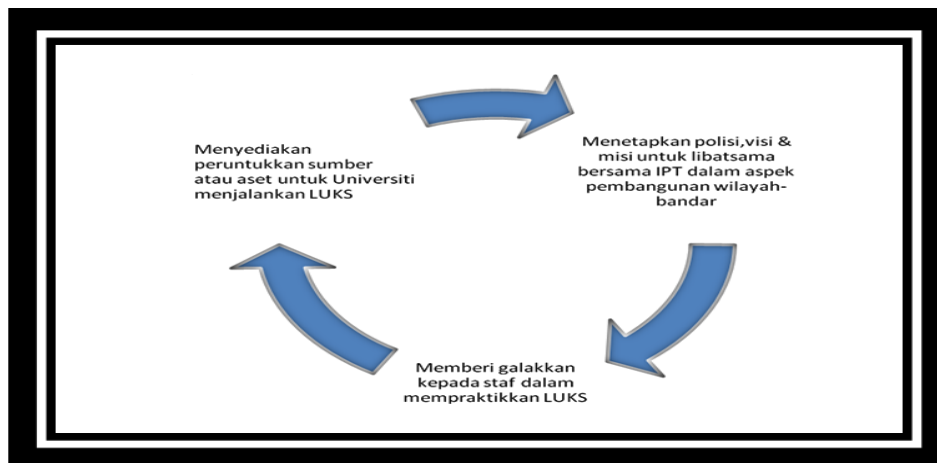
Menyediakan peruntukkan sumber atau aset untuk Universiti menjalankan LUKS

Menetapkan polisi,visi & misi untuk libatsama bersama IPT dalam aspek pembangunan wilayah-bandar

Memberi galakkan kepada staf dalam mempraktikkan LUKS